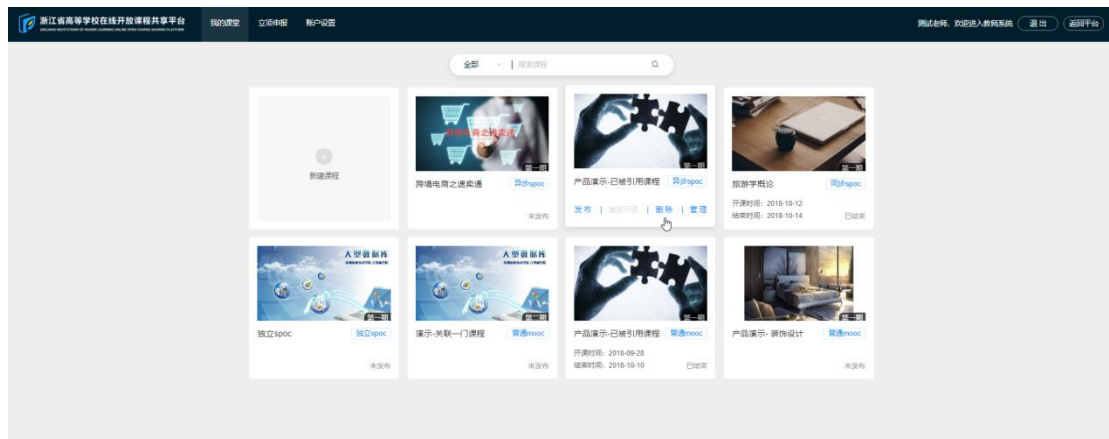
浙江省高等学校在线开放课程共享平台
ZHEJIANG INSTITUTIONS OF HIGHER LEARNING ONLINE OPEN COURSE SHARING PLATFORM
我的课堂 立项申报 账户设置
测试老师，欢迎进入教师系统 退出 返回平台

全部 | 搜索课程

新建课程

跨境电商之速卖通
第一期
跨境电商之速卖通 异步spoc
未发布

第一期
产品演示-已被引用课程 异步spoc
发布 | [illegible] | 删除 | 管理

第一期
旅游学概论 同步spoc
开课时间：2018-10-12
结束时间：2018-10-14
已结束

大型数据库
第一期
独立spoc 独立spoc
未发布

大型数据库
第一期
演示-关联一门课程 普通mooc
未发布

第一期
产品演示-已被引用课程 普通mooc
开课时间：2018-09-28
结束时间：2018-10-10
已结束

第一期
产品演示- 装饰设计 普通mooc
未发布